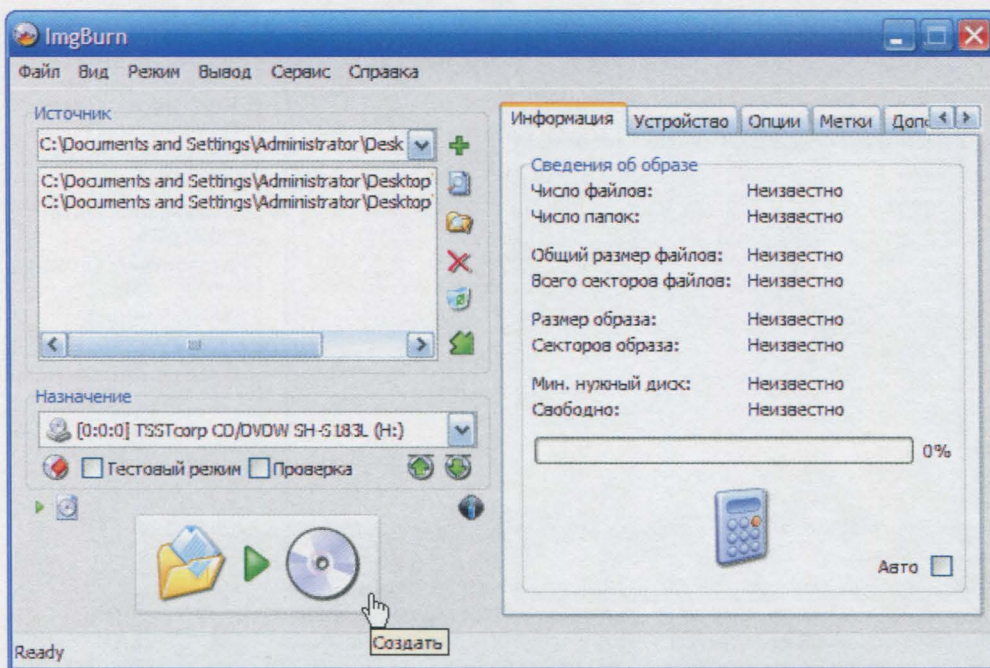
ImgBurn

Файл Вид Режим Вывод Сервис Справка

Источник

C:\Documents and Settings\Administrator\Desk

C:\Documents and Settings\Administrator\Desktop
C:\Documents and Settings\Administrator\Desktop

Назначение

[0:0:0] TSSTcorp CD/DVDW SH-S183L (H:)

Тестовый режим Проверка

Информация Устройство Опции Метки Доп

Сведения об образе

Число файлов: Неизвестно
Число папок: Неизвестно

Общий размер файлов: Неизвестно
Всего секторов файлов: Неизвестно

Размер образа: Неизвестно
Секторов образа: Неизвестно

Мин. нужный диск: Неизвестно
Свободно: Неизвестно

0%

Авто

Создать

Ready